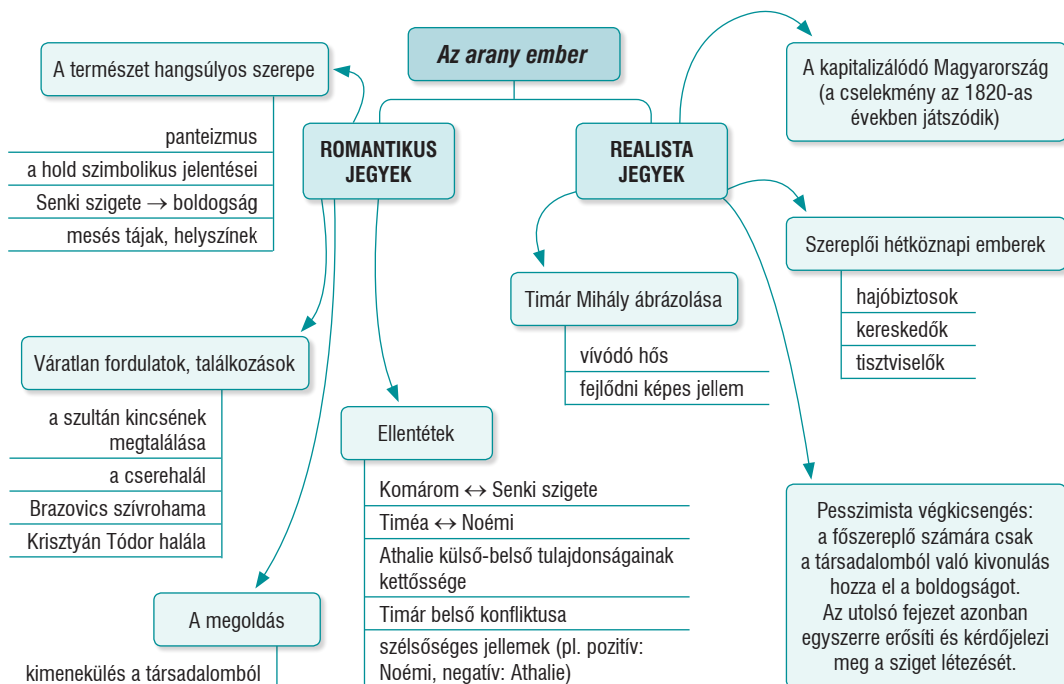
Az arany ember

ROMANTIKUS JEGYEK

REALISTA JEGYEK

A természet hangsúlyos szerepe

panteizmus
a hold szimbolikus jelentései
Senki szigete $\rightarrow$ boldogság
mesés tájak, helyszínek

Váratlan fordulatok, találkozások

a szultán kincsének megtalálása
a cserehalál
Brazovics szívrohama
Krisztyán Tódor halála

A megoldás

kimenekülés a társadalomból

Ellentétek

Komárom $\leftrightarrow$ Senki szigete
Timéa $\leftrightarrow$ Noémi
Athalie külső-belső tulajdonságainak kettőssége
Timár belső konfliktusa
szélsőséges jellemek (pl. pozitív: Noémi, negatív: Athalie)

A kapitalizálódó Magyarország (a cselekmény az 1820-as években játszódik)

Szereplői hétköznapi emberek

hajóbiztosok
kereskedők
tisztviselők

Timár Mihály ábrázolása

vívódó hős
fejlődni képes jellem

Pesszimista végkicsengés: a főszereplő számára csak a társadalomból való kivonulás hozza el a boldogságot. Az utolsó fejezet azonban egyszerre erősíti és kérdőjelezi meg a sziget létezését.